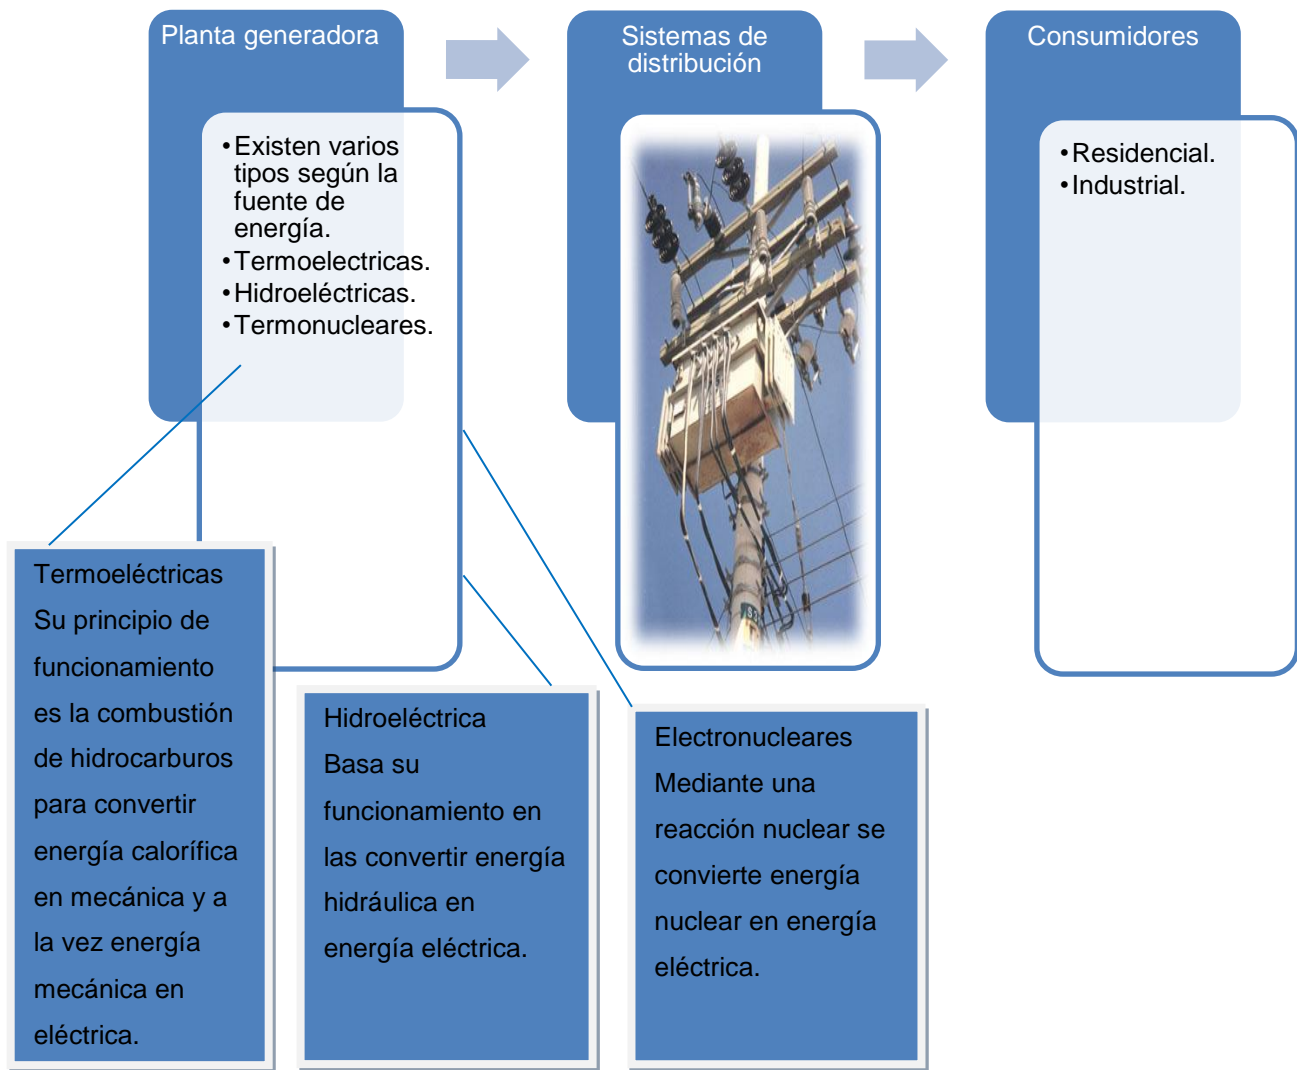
Planta generadora

Sistemas de distribución

Consumidores

• Existen varios tipos según la fuente de energía.
• Termoelectricas.
• Hidroeléctricas.
• Termonucleares.

• Residencial.
• Industrial.

Termoeléctricas
Su principio de funcionamiento es la combustión de hidrocarburos para convertir energía calorífica en mecánica y a la vez energía mecánica en eléctrica.

Hidroeléctrica
Basa su funcionamiento en las convertir energía hidráulica en energía eléctrica.

Electronucleares
Mediante una reacción nuclear se convierte energía nuclear en energía eléctrica.